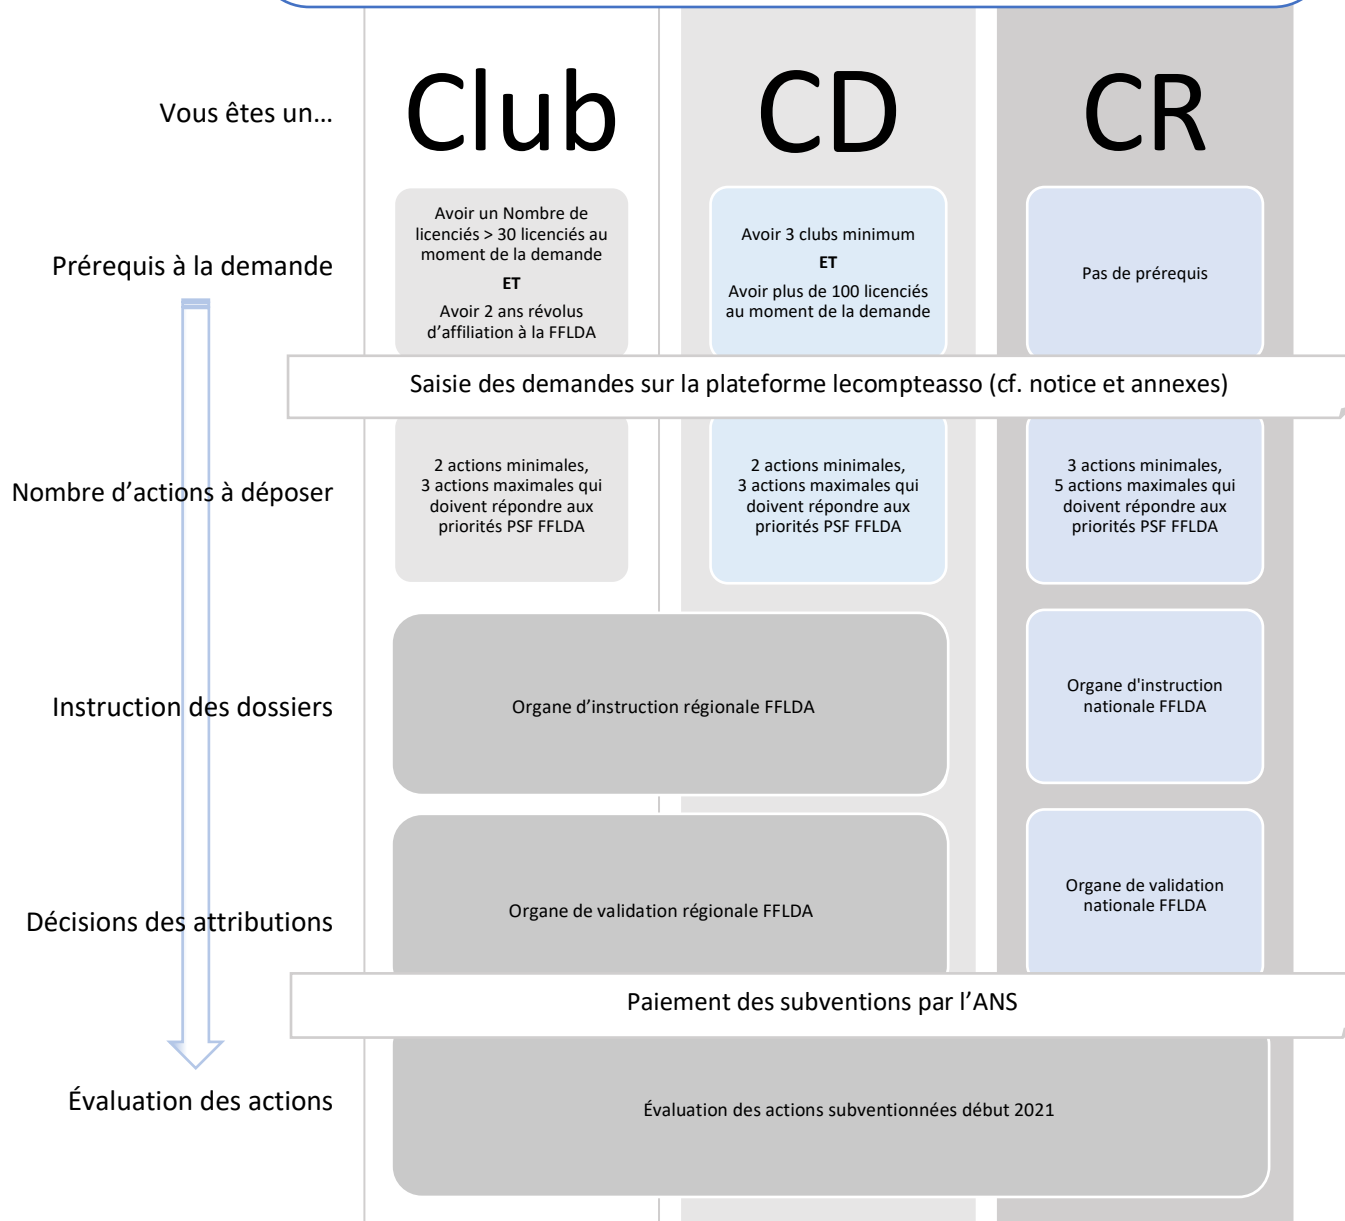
Vous êtes un…

Club

CD

CR

Prérequis à la demande

Avoir un Nombre de licenciés > 30 licenciés au moment de la demande

ET

Avoir 2 ans révolus d'affiliation à la FFLDA

Avoir 3 clubs minimum

ET

Avoir plus de 100 licenciés au moment de la demande

Pas de prérequis

Saisie des demandes sur la plateforme lecompteasso (cf. notice et annexes)

Nombre d'actions à déposer

2 actions minimales, 3 actions maximales qui doivent répondre aux priorités PSF FFLDA

2 actions minimales, 3 actions maximales qui doivent répondre aux priorités PSF FFLDA

3 actions minimales, 5 actions maximales qui doivent répondre aux priorités PSF FFLDA

Instruction des dossiers

Organe d'instruction régionale FFLDA

Organe d'instruction nationale FFLDA

Décisions des attributions

Organe de validation régionale FFLDA

Organe de validation nationale FFLDA

Paiement des subventions par l'ANS

Évaluation des actions

Évaluation des actions subventionnées début 2021